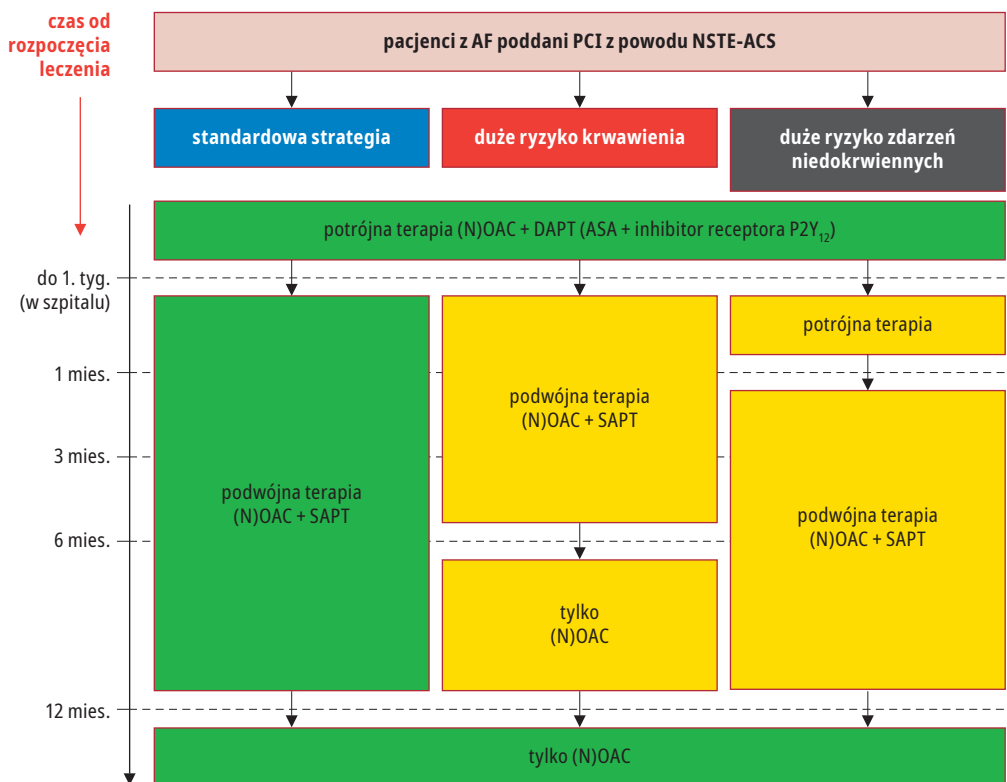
czas od rozpoczęcia leczenia

pacjenci z AF poddani PCI z powodu NSTE-ACS

standardowa strategia

duże ryzyko krwawienia

duże ryzyko zdarzeń niedokrwiennych

potrójna terapia (N)OAC + DAPT (ASA + inhibitor receptora $P2Y_{12}$)

do 1. tyg. (w szpitalu)

potrójna terapia

1 mies.

3 mies.

6 mies.

12 mies.

podwójna terapia (N)OAC + SAPT

podwójna terapia (N)OAC + SAPT

podwójna terapia (N)OAC + SAPT

tylko (N)OAC

tylko (N)OAC